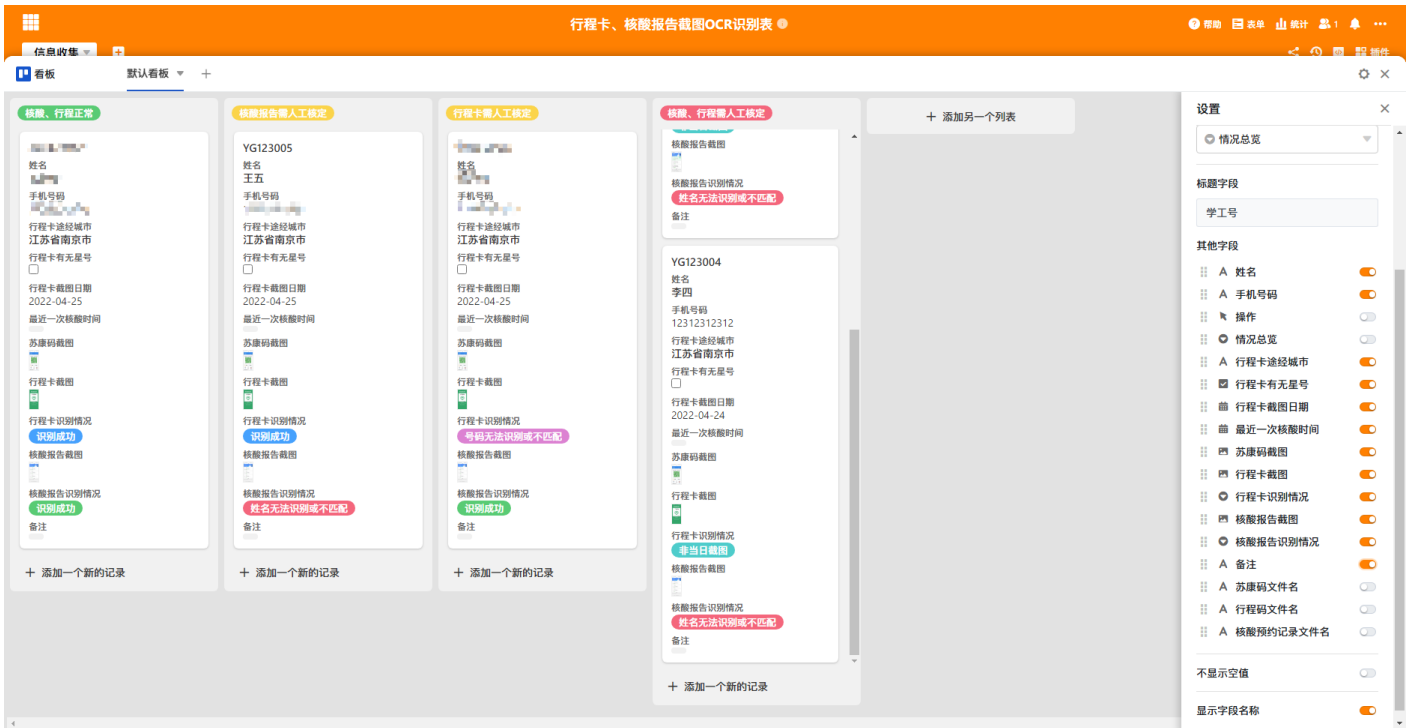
行程卡、核酸报告截图OCR识别表

帮助 表单 统计 1

信息收集

插件

看板 默认看板 +

核酸、行程正常

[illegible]
姓名
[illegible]
手机号码
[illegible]
行程卡途经城市
江苏省南京市
行程卡有无星号
行程卡截图日期
2022-04-25
最近一次核酸时间
苏康码截图
行程卡截图
行程卡识别情况
识别成功
核酸报告截图
核酸报告识别情况
识别成功
备注

+ 添加一个新的记录

核酸报告需人工核定

YG123005
姓名
王五
手机号码
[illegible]
行程卡途经城市
江苏省南京市
行程卡有无星号
行程卡截图日期
2022-04-25
最近一次核酸时间
苏康码截图
行程卡截图
行程卡识别情况
识别成功
核酸报告截图
核酸报告识别情况
姓名无法识别或不匹配
备注

+ 添加一个新的记录

行程卡需人工核定

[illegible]
姓名
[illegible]
手机号码
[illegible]
行程卡途经城市
江苏省南京市
行程卡有无星号
行程卡截图日期
2022-04-25
最近一次核酸时间
苏康码截图
行程卡截图
行程卡识别情况
号码无法识别或不匹配
核酸报告截图
核酸报告识别情况
识别成功
备注

+ 添加一个新的记录

核酸、行程需人工核定

核酸报告截图
核酸报告识别情况
姓名无法识别或不匹配
备注

YG123004
姓名
李四
手机号码
12312312312
行程卡途经城市
江苏省南京市
行程卡有无星号
行程卡截图日期
2022-04-24
最近一次核酸时间
苏康码截图
行程卡截图
行程卡识别情况
非当日截图
核酸报告截图
核酸报告识别情况
姓名无法识别或不匹配
备注

+ 添加一个新的记录

+ 添加另一个列表

设置
情况总览
标题字段
学工号
其他字段
姓名
手机号码
操作
情况总览
行程卡途经城市
行程卡有无星号
行程卡截图日期
最近一次核酸时间
苏康码截图
行程卡截图
行程卡识别情况
核酸报告截图
核酸报告识别情况
备注
苏康码文件名
行程码文件名
核酸预约记录文件名
不显示空值
显示字段名称